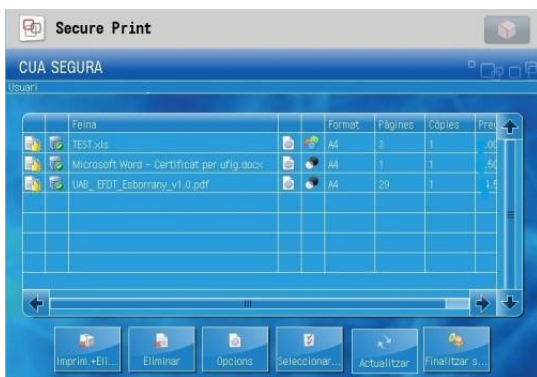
Secure Print

CUA SEGURA

Usuari

| | | Feina | | | Format | Pàgines | Còpies | Pre |
|---|---|---|---|---|---|---|---|---|
| | | TEST.xls | | | A4 | 3 | 1 | ,00 |
| | | Microsoft Word - Certificat per ufig.docx | | | A4 | 1 | 1 | ,50 |
| | | UAB_ EFDT_Esborrany_v1.0.pdf | | | A4 | 29 | 1 | 1,5 |

III

Imprim.+Eli... Eliminar Opcions Seleccionar... Actualitzar Finalitzar s...